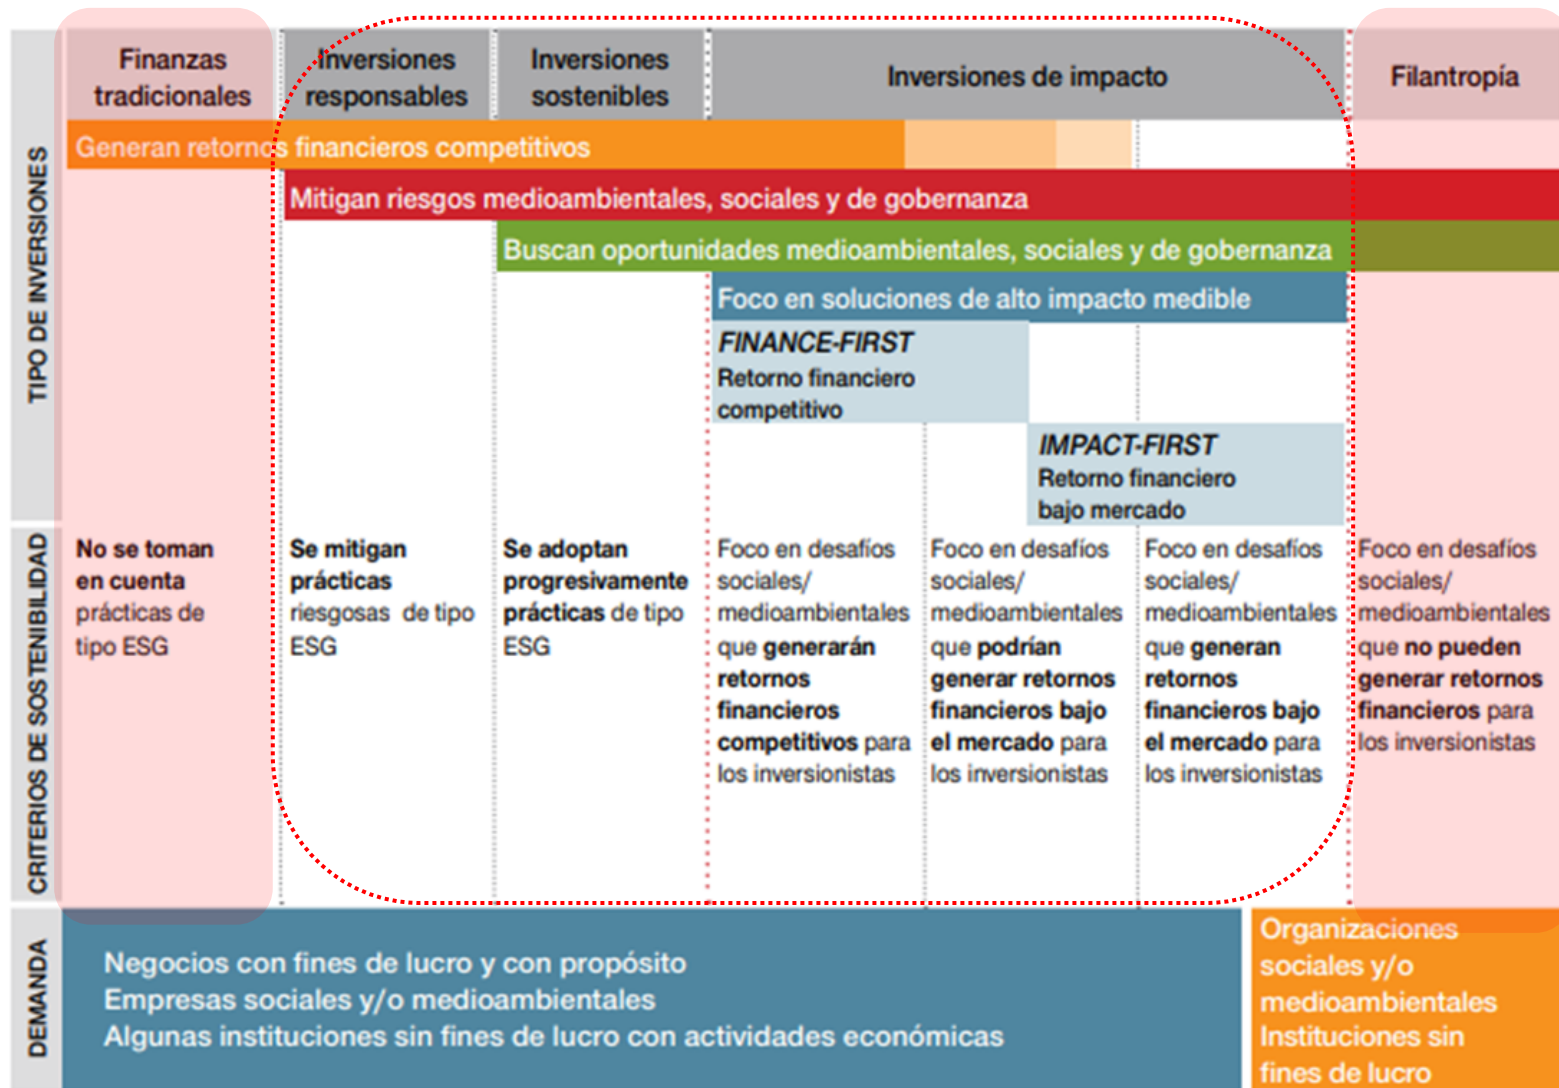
TIPO DE INVERSIONES

Finanzas tradicionales

Inversiones responsables

Inversiones sostenibles

Inversiones de impacto

Filantropía

Generan retornos financieros competitivos

Mitigan riesgos medioambientales, sociales y de gobernanza

Buscan oportunidades medioambientales, sociales y de gobernanza

Foco en soluciones de alto impacto medible

*FINANCE-FIRST*
Retorno financiero competitivo

*IMPACT-FIRST*
Retorno financiero bajo mercado

CRITERIOS DE SOSTENIBILIDAD

**No se toman en cuenta** prácticas de tipo ESG

**Se mitigan prácticas** riesgosas de tipo ESG

**Se adoptan progresivamente prácticas** de tipo ESG

Foco en desafíos sociales/ medioambientales que **generarán retornos financieros competitivos** para los inversionistas

Foco en desafíos sociales/ medioambientales que **podrían generar retornos financieros bajo el mercado** para los inversionistas

Foco en desafíos sociales/ medioambientales que **generan retornos financieros bajo el mercado** para los inversionistas

Foco en desafíos sociales/ medioambientales que **no pueden generar retornos financieros** para los inversionistas

DEMANDA

Negocios con fines de lucro y con propósito
Empresas sociales y/o medioambientales
Algunas instituciones sin fines de lucro con actividades económicas

Organizaciones sociales y/o medioambientales
Instituciones sin fines de lucro